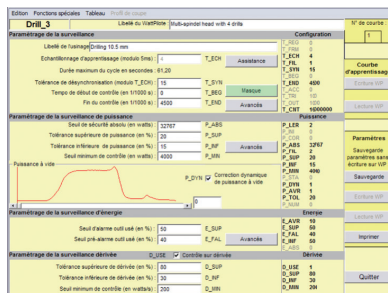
Edition Fonctions spéciales Tableau Profil de coupe

Drill_3

Libellé du WattPilote Multi-spindle head with 4 drills

N° de courbe 1

Paramétrage de la surveillance

Configuration

Libellé de l'usinage Drilling 10.5 mm

Echantillonnage d'apprentissage (module Smo) 1 T_ECH Assistance

Durée maximum du cycle en secondes : 61.20

Tolérance de désynchronisation (module T_ECH) 15 T_SYN Masque

Tempo de début de contrôle (en 1/1000 s) 0 T_BEG

Fin du contrôle (en 1/1000 s) 4500 T_END Avancés

Paramétrage de la surveillance de puissance

Puissance

Seuil de sécurité absolu (en watts) 32767 P_ABS

Tolérance supérieure de puissance (en %) 20 P_SUP

Tolérance inférieure de puissance (en %) 15 P_INF Avancés

Seuil minimum de contrôle (en watts) 100 P_MIN

Puissance à vide

P_DYN Correction dynamique de puissance à vide

Paramétrage de la surveillance d'énergie

Energie

Seuil d'alarme outil usé (en %) 50 E_SUP

Seuil pré-alarme outil usé (en %) 40 E_FAL Avancés

Paramétrage de la surveillance dérivée

D_USE Contrôle sur dérivée

Dérivée

Tolérance supérieure de dérivée (en %) 20 D_SUP

Tolérance inférieure de dérivée (en %) 30 D_INF

Seuil minimum de contrôle (en watts/s) 200 D_MIN

T_ECH 1
T_FIL 1
T_SYN 15
T_BEG 0
T_END 4500
P_ABS 32767
P_SUP 20
P_INF 15
P_MIN 100
P_DYN 1
E_AVR 10
E_SUP 50
E_FAL 40
E_INF 50
D_USE 1
D_SUP 20
D_INF 30
D_MIN 200

Courbe d'apprentissage

Ecriture WP

Lecture WP

Paramètres

Sauvegarde paramètres sans écriture sur WP

Sauvegarde

Ecriture WP

Lecture WP

Imprimer

Quitter